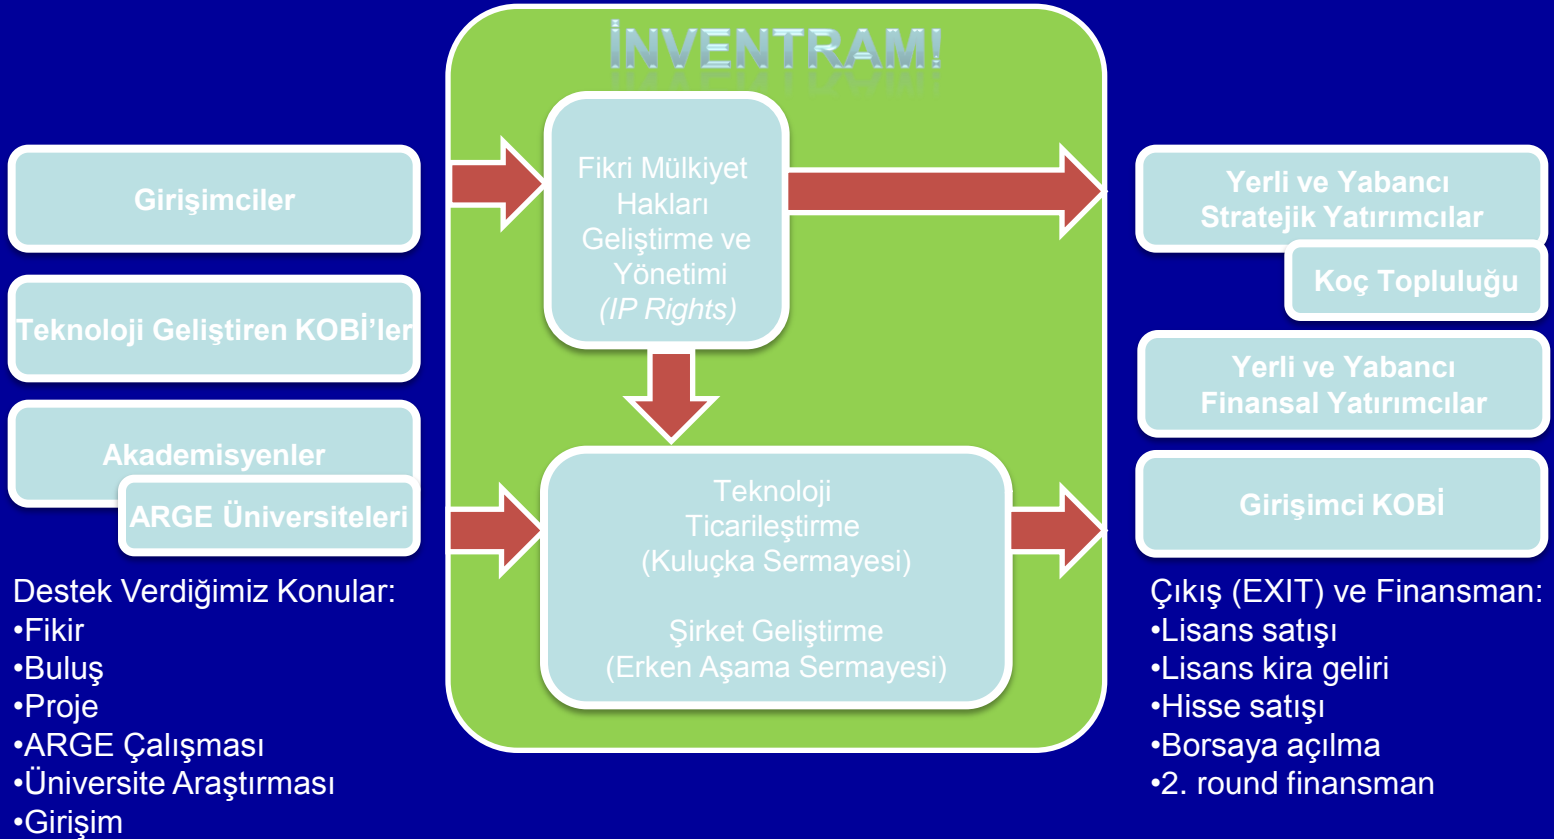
İNVENTRAM!

Girişimciler

Teknoloji Geliştiren KOBİ'ler

Akademisyenler

ARGE Üniversiteleri

Destek Verdiğimiz Konular:
•Fikir
•Buluş
•Proje
•ARGE Çalışması
•Üniversite Araştırması
•Girişim

Fikri Mülkiyet Hakları Geliştirme ve Yönetimi
(IP Rights)

Teknoloji Ticarileştirme
(Kuluçka Sermayesi)

Şirket Geliştirme
(Erken Aşama Sermayesi)

Yerli ve Yabancı Stratejik Yatırımcılar

Koç Topluluğu

Yerli ve Yabancı Finansal Yatırımcılar

Girişimci KOBİ

Çıkış (EXIT) ve Finansman:
•Lisans satışı
•Lisans kira geliri
•Hisse satışı
•Borsaya açılma
•2. round finansman